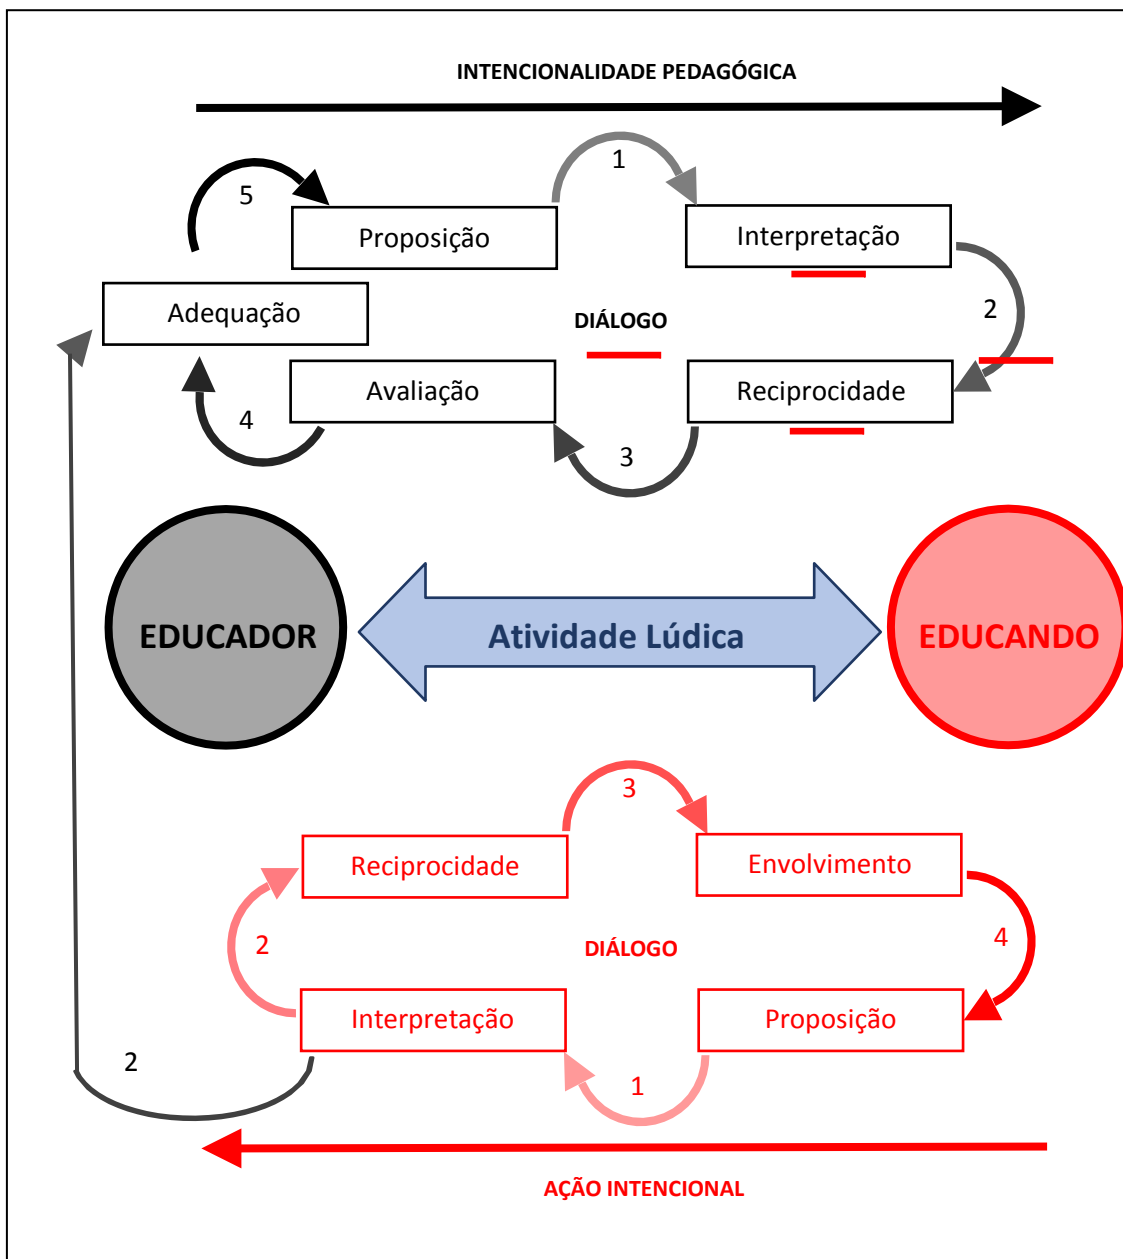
INTENCIONALIDADE PEDAGÓGICA

5

Proposição

1

Interpretação

Adequação

DIÁLOGO

2

Avaliação

Reciprocidade

4

3

EDUCADOR

Atividade Lúdica

EDUCANDO

3

Reciprocidade

Envolvimento

2

DIÁLOGO

4

Interpretação

Proposição

2

1

AÇÃO INTENCIONAL